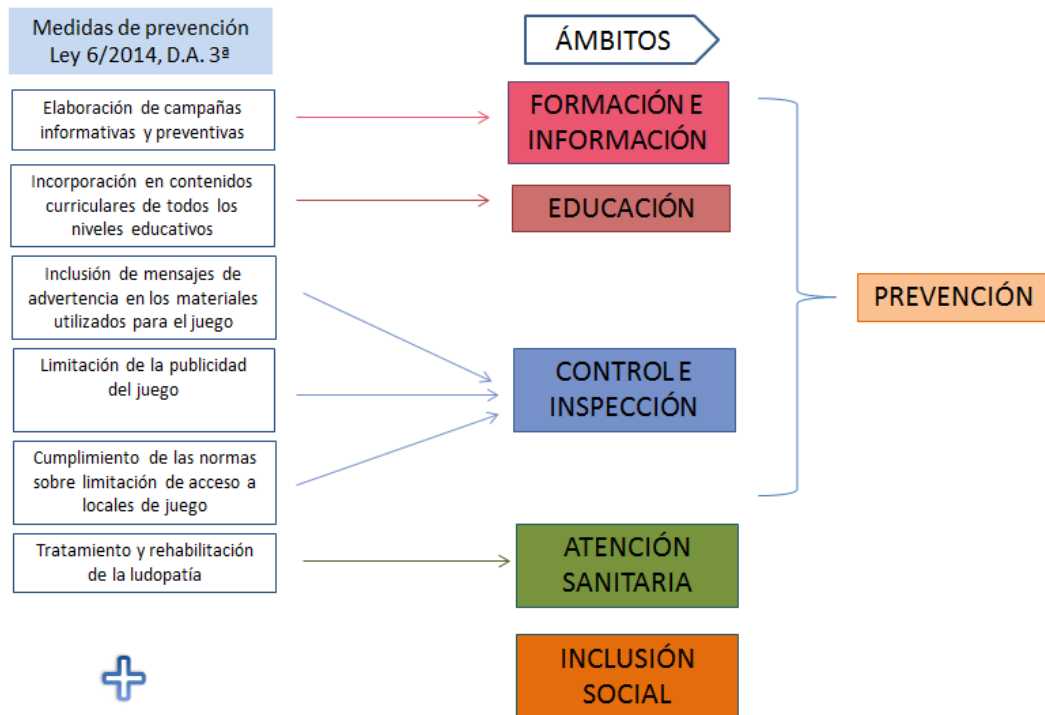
Medidas de prevención Ley 6/2014, D.A. 3ª

ÁMBITOS

Elaboración de campañas informativas y preventivas

FORMACIÓN E INFORMACIÓN

Incorporación en contenidos curriculares de todos los niveles educativos

EDUCACIÓN

Inclusión de mensajes de advertencia en los materiales utilizados para el juego

PREVENCIÓN

Limitación de la publicidad del juego

CONTROL E INSPECCIÓN

Cumplimiento de las normas sobre limitación de acceso a locales de juego

Tratamiento y rehabilitación de la ludopatía

ATENCIÓN SANITARIA

INCLUSIÓN SOCIAL